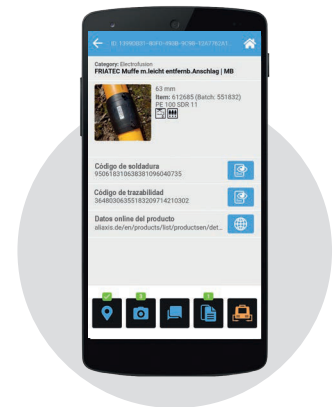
ID: 13990051-90FC-4908-9C98-1267762E1...

Category: Electrofusion
FRIATEC Muffe m.leicht entfernb.Anschlag | MB

63 mm
Item: 612685 (Batch: 551832)
PE 100 SDR 11

Código de soldadura
95061810538381096040735

Código de trazabilidad
36480306355183209714210302

Datos online del producto
aliaxis.de/en/products/list/productsen/det...

3

1